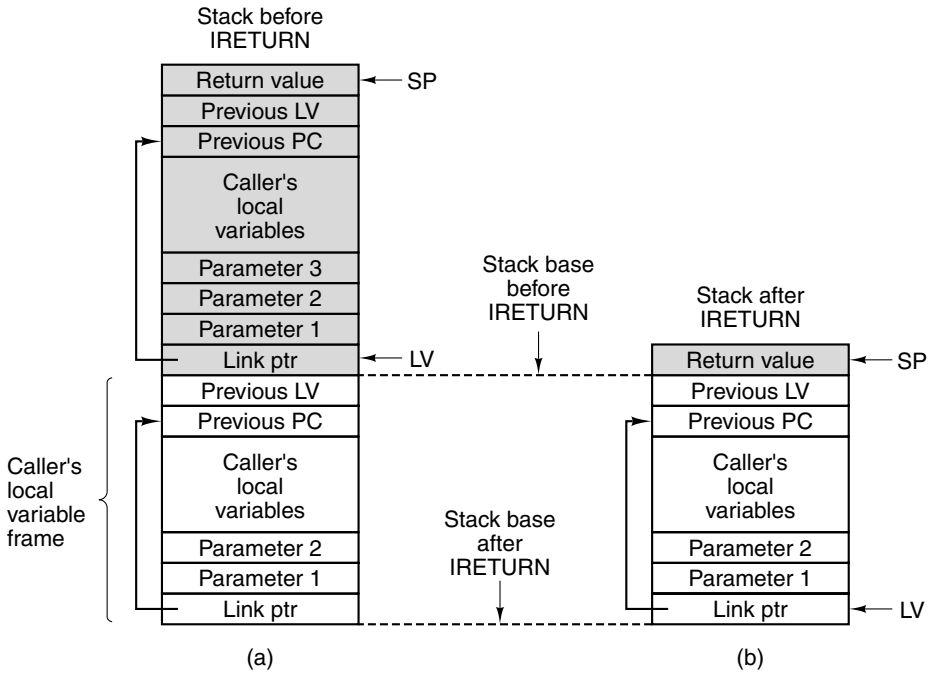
Stack before IRETURN

Return value
Previous LV
Previous PC
Caller's local variables
Parameter 3
Parameter 2
Parameter 1
Link ptr
Previous LV
Previous PC
Caller's local variables
Parameter 2
Parameter 1
Link ptr

SP

LV

Caller's local variable frame

Stack base before IRETURN

Stack base after IRETURN

Stack after IRETURN

Return value
Previous LV
Previous PC
Caller's local variables
Parameter 2
Parameter 1
Link ptr

SP

LV

(a)

(b)